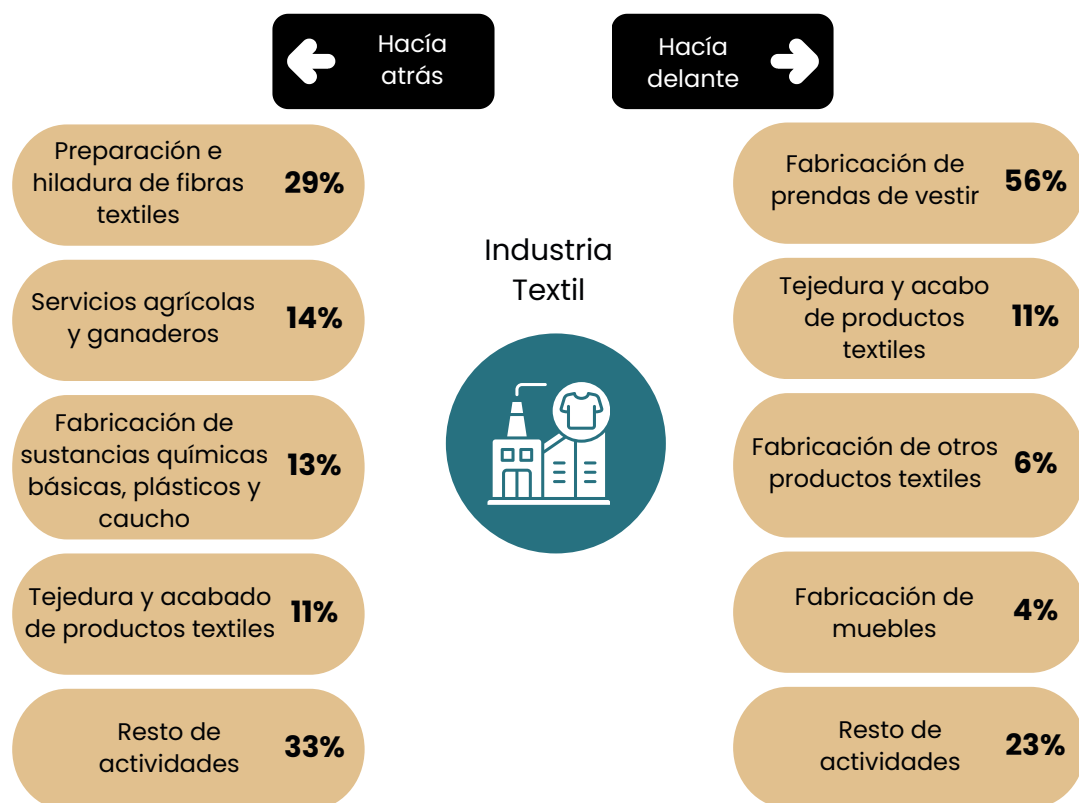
Hacía atrás

Hacía delante

Preparación e hiladura de fibras textiles 29%

Servicios agrícolas y ganaderos 14%

Fabricación de sustancias químicas básicas, plásticos y caucho 13%

Tejedura y acabado de productos textiles 11%

Resto de actividades 33%

Industria Textil

Fabricación de prendas de vestir 56%

Tejedura y acabo de productos textiles 11%

Fabricación de otros productos textiles 6%

Fabricación de muebles 4%

Resto de actividades 23%